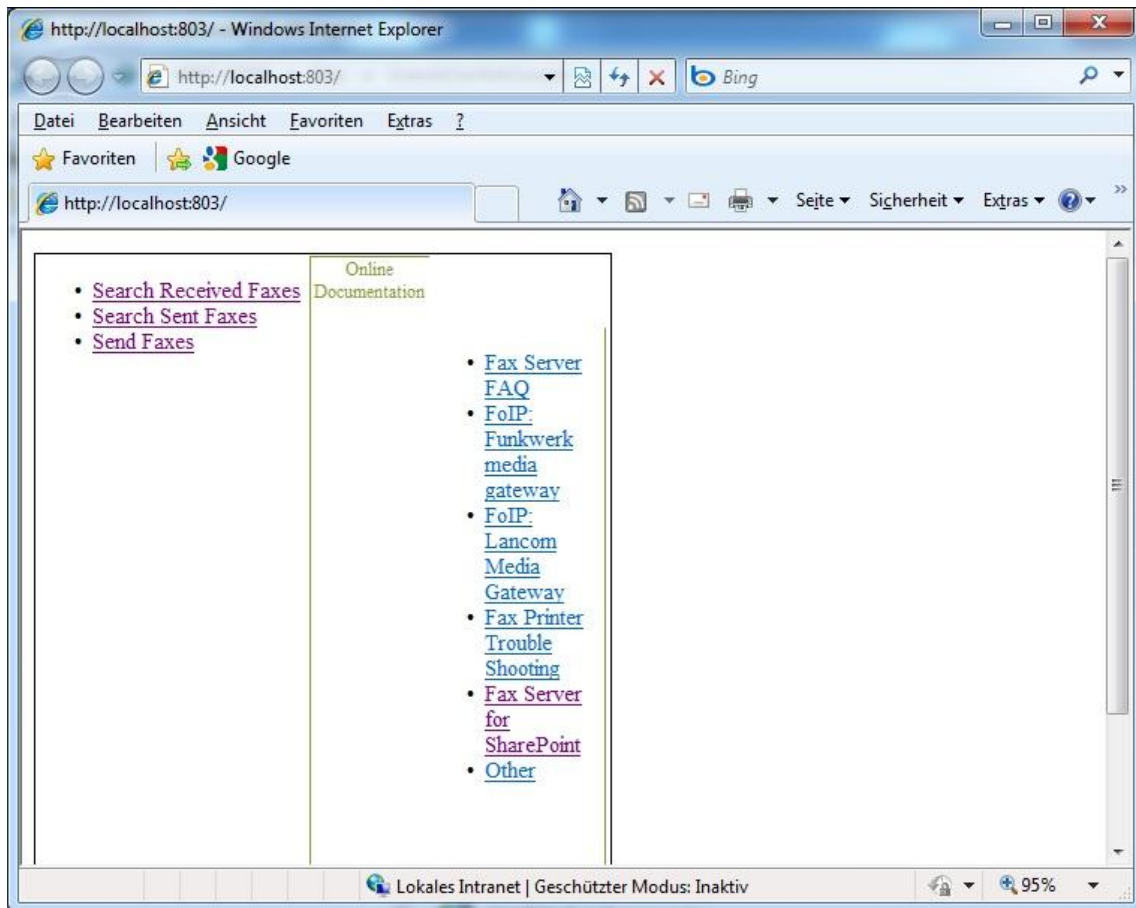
http://localhost:803/ - Windows Internet Explorer

http://localhost:803/

Bing

Datei Bearbeiten Ansicht Favoriten Extras ?

Favoriten Google

http://localhost:803/

Seite ▾ Sicherheit ▾ Extras ▾

- Search Received Faxes
- Search Sent Faxes
- Send Faxes

Online Documentation

- Fax Server FAQ
- FoIP: Funkwerk media gateway
- FoIP: Lancom Media Gateway
- Fax Printer Trouble Shooting
- Fax Server for SharePoint
- Other

Lokales Intranet | Geschützter Modus: Inaktiv

95%